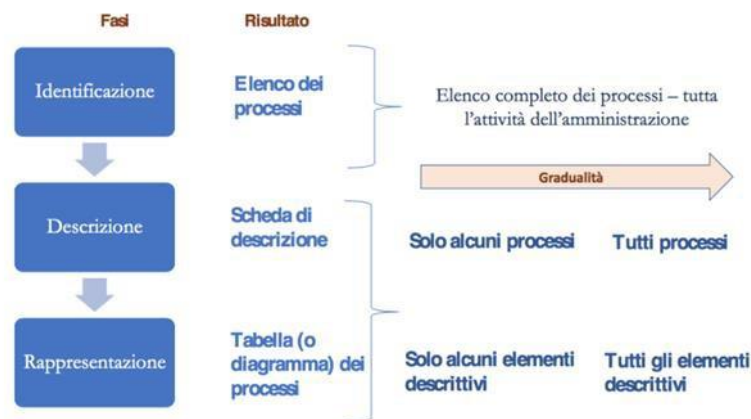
Fasi

Risultato

Identificazione

Elenco dei processi

Elenco completo dei processi – tutta l'attività dell'amministrazione

Gradualità

Descrizione

Scheda di descrizione

Solo alcuni processi

Tutti processi

Rappresentazione

Tabella (o diagramma) dei processi

Solo alcuni elementi descrittivi

Tutti gli elementi descrittivi